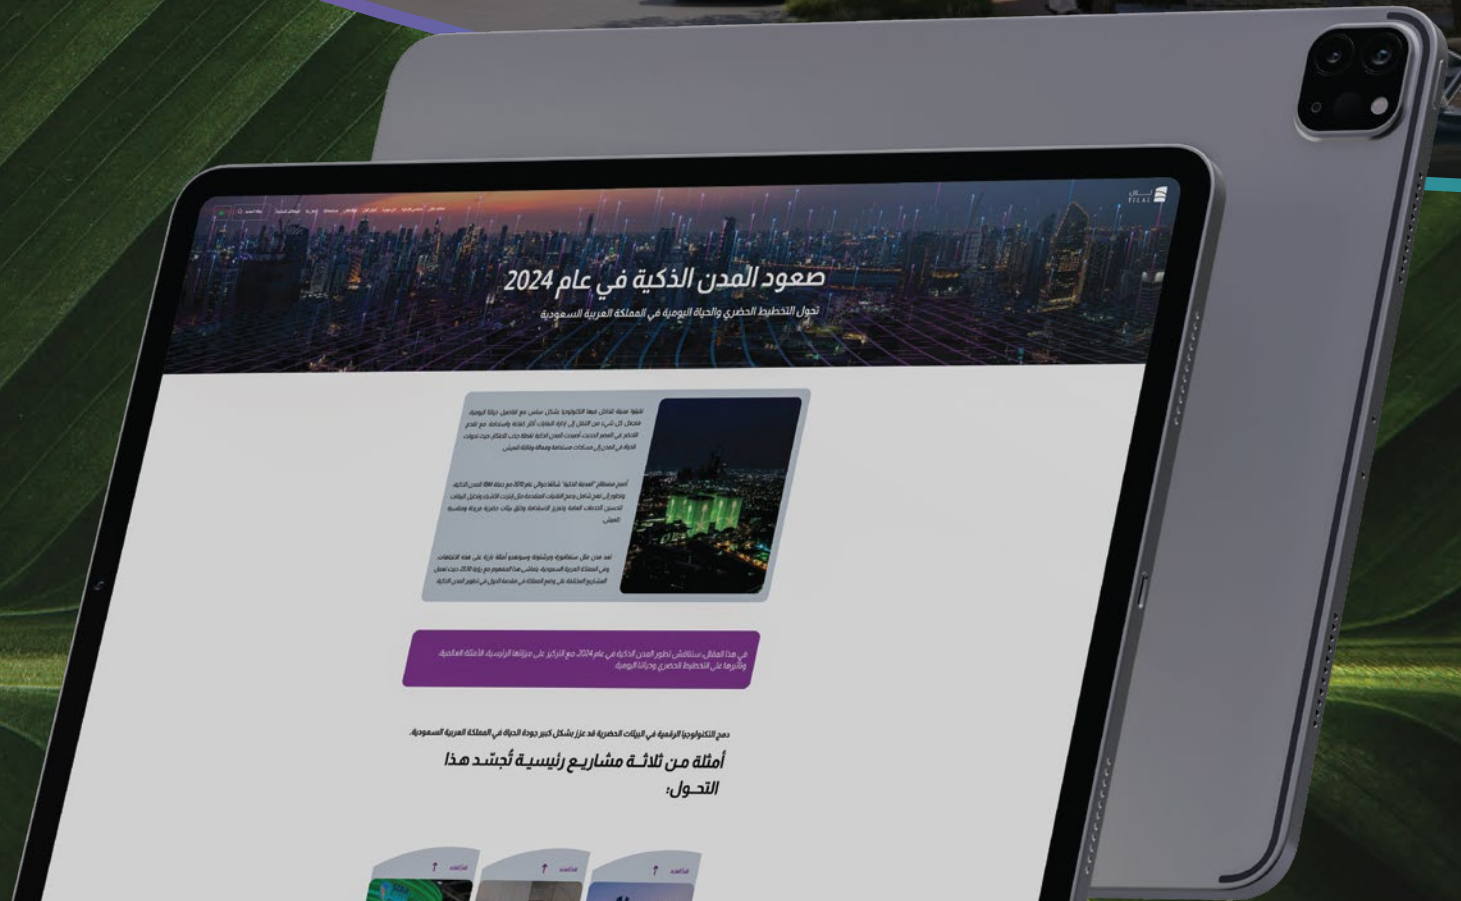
TILAL

صعود المدن الذكية في عام 2024

تحول التخطيط الحضري والحياة اليومية في المملكة العربية السعودية

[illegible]

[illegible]

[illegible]

في هذا المقال، سنناقش تطور المدن الذكية في عام 2024 مع التركيز على ميزاتها الرئيسية، الأمثلة العالمية، وتأثيرها على التخطيط الحضري والحياة اليومية

دمج التكنولوجيا الرقمية في البيئات الحضرية قد عزز بشكل كبير جودة الحياة في المملكة العربية السعودية.

أمثلة من ثلاثة مشاريع رئيسية تُجسّد هذا التحول:

شاهد

شاهد

شاهد